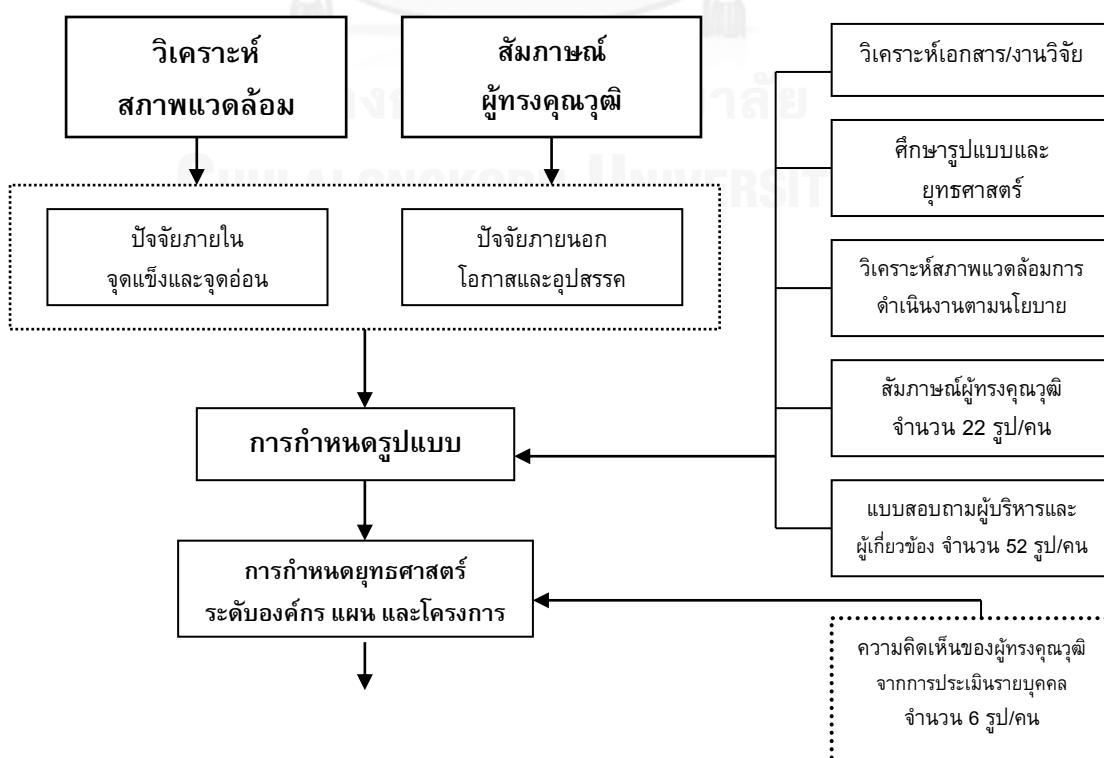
วิเคราะห์
สภาพแวดล้อม

สัมภาษณ์
ผู้ทรงคุณวุฒิ

ปัจจัยภายใน
จุดแข็งและจุดอ่อน

ปัจจัยภายนอก
โอกาสและอุปสรรค

การกำหนดรูปแบบ

การกำหนดยุทธศาสตร์
ระดับองค์กร แผน และโครงการ

วิเคราะห์เอกสาร/งานวิจัย

ศึกษารูปแบบและ
ยุทธศาสตร์

วิเคราะห์สภาพแวดล้อมการ
ดำเนินงานตามนโยบาย

สัมภาษณ์ผู้ทรงคุณวุฒิ
จำนวน 22 รูป/คน

แบบสอบถามผู้บริหารและ
ผู้เกี่ยวข้อง จำนวน 52 รูป/คน

ความคิดเห็นของผู้ทรงคุณวุฒิ
จากการประเมินรายบุคคล
จำนวน 6 รูป/คน